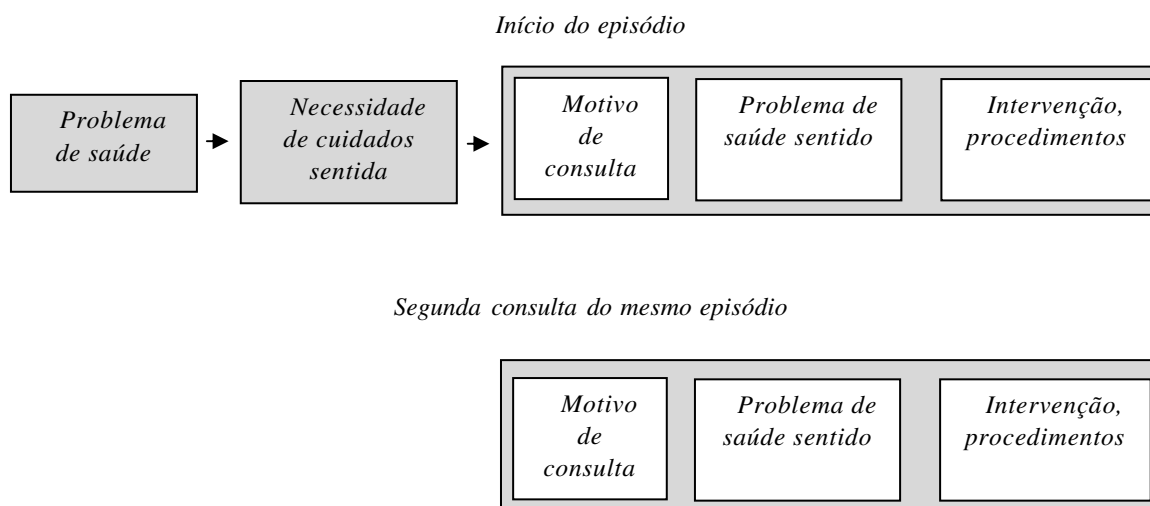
Início do episódio

Problema de saúde

Necessidade de cuidados sentida

Motivo de consulta

Problema de saúde sentido

Intervenção, procedimentos

Segunda consulta do mesmo episódio

Motivo de consulta

Problema de saúde sentido

Intervenção, procedimentos